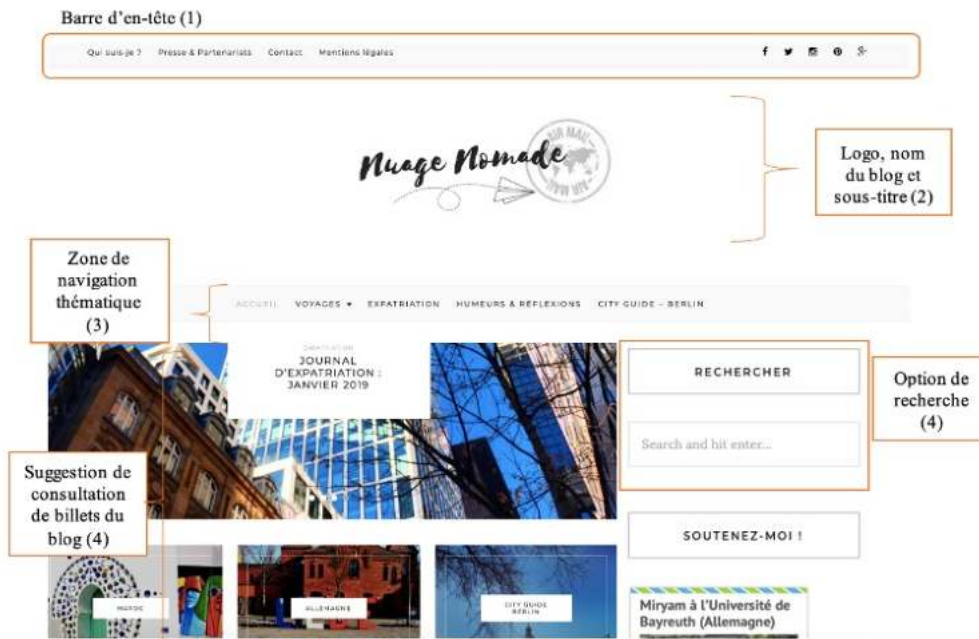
Barre d'en-tête (1)

Qui suis-je ? Presse & Partenariats Contact Mentions légales

Nuage Nomade

Logo, nom du blog et sous-titre (2)

Zone de navigation thématique (3)

ACCUEIL VOYAGES ▾ EXPATRIATION HUMEURS & RÉFLEXIONS CITY GUIDE – BERLIN

EXPATRIATION
JOURNAL D'EXPATRIATION : JANVIER 2019

RECHERCHER

Search and hit enter...

Option de recherche (4)

Suggestion de consultation de billets du blog (4)

SOUTENEZ-MOI !

MAROC

ALLEMAGNE

CITY GUIDE BERLIN

Miryam à l'Université de Bayreuth (Allemagne)